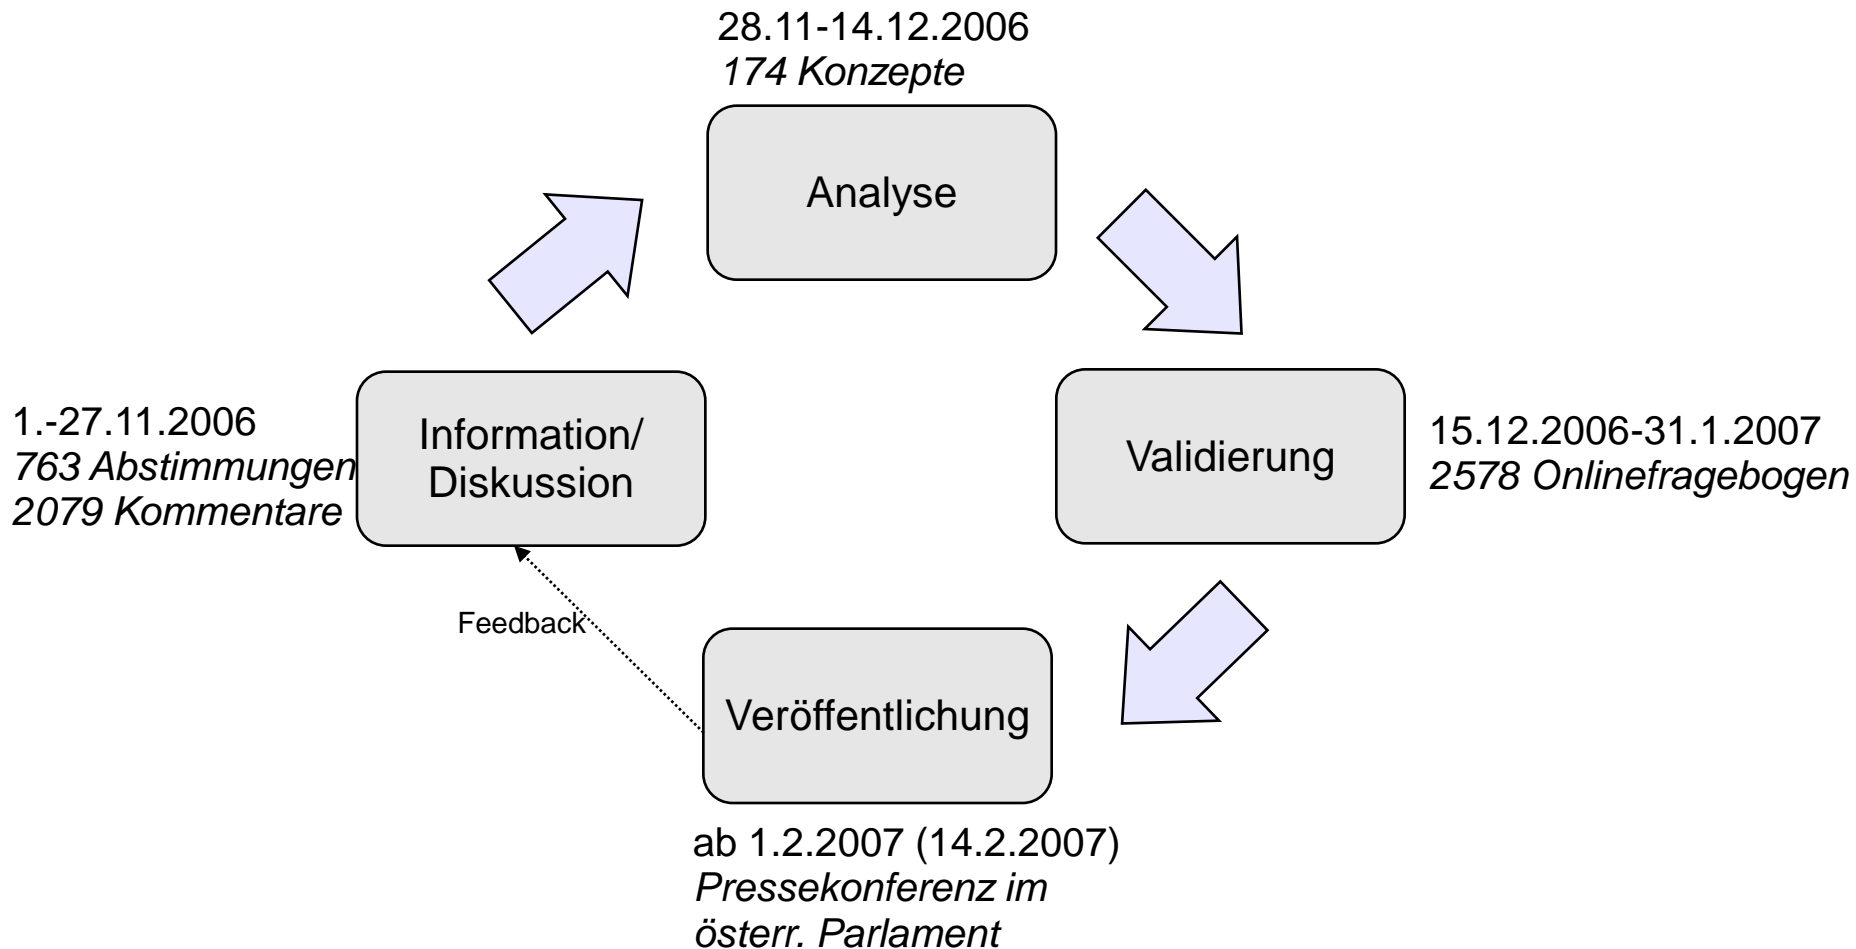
28.11-14.12.2006
*174 Konzepte*

Analyse

1.-27.11.2006
*763 Abstimmungen*
*2079 Kommentare*

Information/
Diskussion

Validierung

15.12.2006-31.1.2007
*2578 Onlinefragebogen*

Feedback

Veröffentlichung

ab 1.2.2007 (14.2.2007)
*Pressekonferenz im österr. Parlament*